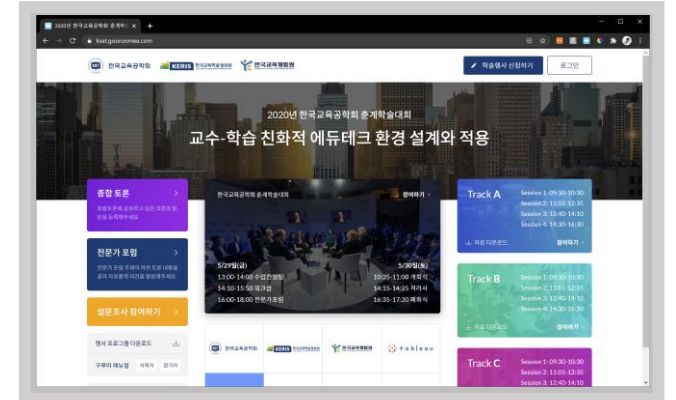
2020년 한국교육공학회 춘계학... ×  +

kset.gooroomee.com

한국교육공학회  KERIS 한국교육학술정보원  한국교육개발원

학술행사 신청하기  로그인

2020년 한국교육공학회 춘계학술대회

교수·학습 친화적 에듀테크 환경 설계와 적용

종합 토론 >
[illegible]

전문가 포럼 >
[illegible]

설문조사 참여하기 >

행사 프로그램 다운로드

구루미 매뉴얼  사회자  참가자

한국교육공학회 춘계학술대회  참여하기 >

5/29일(금)
13:00-14:00 수업컨설팅
14:10-15:50 워크샵
16:00-18:00 전문가포럼

5/30일(토)
10:35-11:00 개회식
14:15-14:25 키노트
16:35-17:30 폐회식

한국교육공학회  KERIS 한국교육학술정보원  한국교육개발원  + a b l e a u

Track A
Session 1: 09:30-10:30
Session 2: 11:05-12:35
Session 3: 12:40-14:10
Session 4: 14:30-16:30
자료 다운로드  참여하기 >

Track B
Session 1: 09:30-10:30
Session 2: 11:05-12:35
Session 3: 12:40-14:10
Session 4: 14:30-16:30
자료 다운로드  참여하기 >

Track C
Session 1: 09:30-10:30
Session 2: 11:05-12:35
Session 3: 12:40-14:10